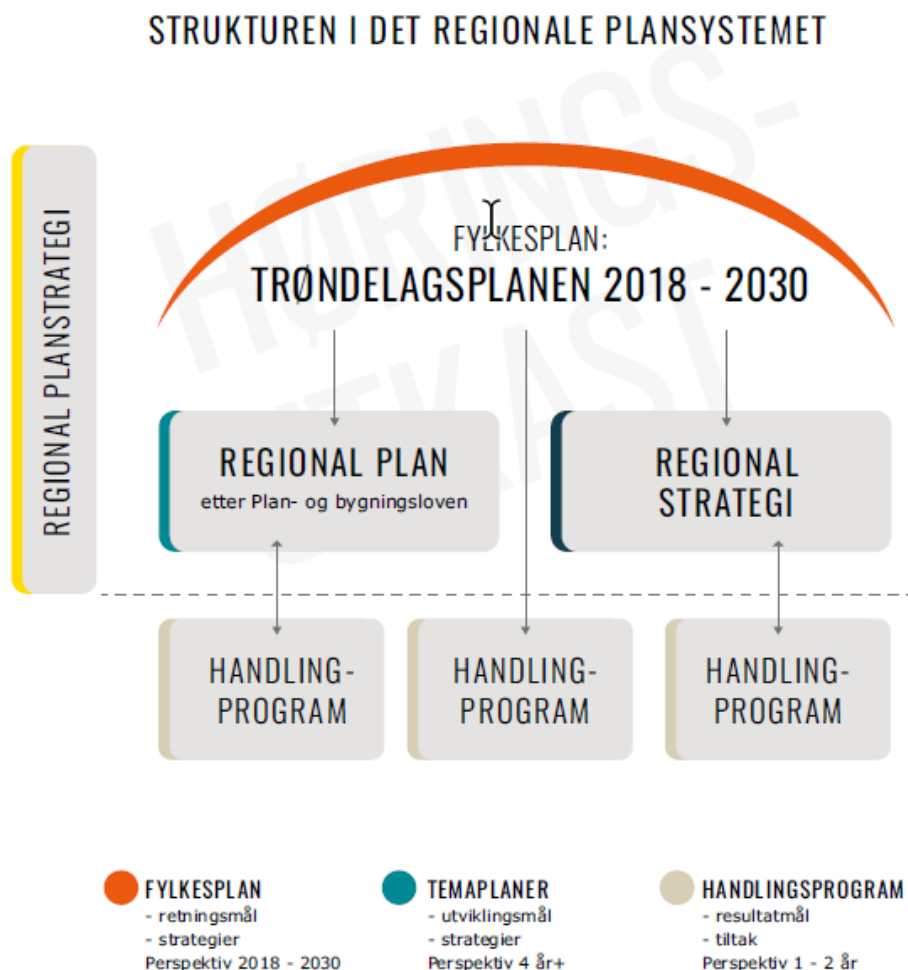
STRUKTUREN I DET REGIONALE PLANSYSTEMET

HØRINGS-UTKAST

REGIONAL PLANSTRATEGI

FYLKESPLAN:
TRØNDELAGSPLANEN 2018 - 2030

REGIONAL PLAN
etter Plan- og bygningsloven

REGIONAL STRATEGI

HANDLING-PROGRAM

HANDLING-PROGRAM

HANDLING-PROGRAM

FYLKESPLAN
- retningsmål
- strategier
Perspektiv 2018 - 2030

TEMAPLANER
- utviklingsmål
- strategier
Perspektiv 4 år+

HANDLINGSPROGRAM
- resultatmål
- tiltak
Perspektiv 1 - 2 år